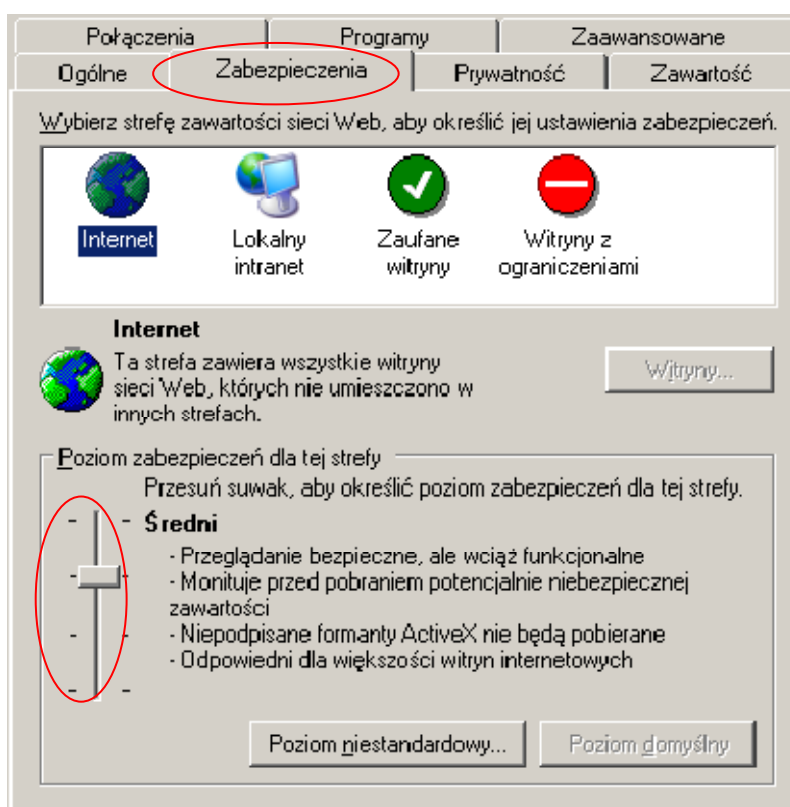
Połączenia
Programy
Zaawansowane
Ogólne
Zabezpieczenia
Prywatność
Zawartość

Wybierz strefę zawartości sieci Web, aby określić jej ustawienia zabezpieczeń.

Internet
Lokalny intranet
Zaufane witryny
Witryny z ograniczeniami

Internet
Ta strefa zawiera wszystkie witryny sieci Web, których nie umieszczono w innych strefach.

Witryny...

Poziom zabezpieczeń dla tej strefy
Przesuń suwak, aby określić poziom zabezpieczeń dla tej strefy.

Średni
- Przeglądanie bezpieczne, ale wciąż funkcjonalne
- Monituje przed pobraniem potencjalnie niebezpiecznej zawartości
- Niepodpisane formanty ActiveX nie będą pobierane
- Odpowiedni dla większości witryn internetowych

Poziom niestandardowy...
Poziom domyślny